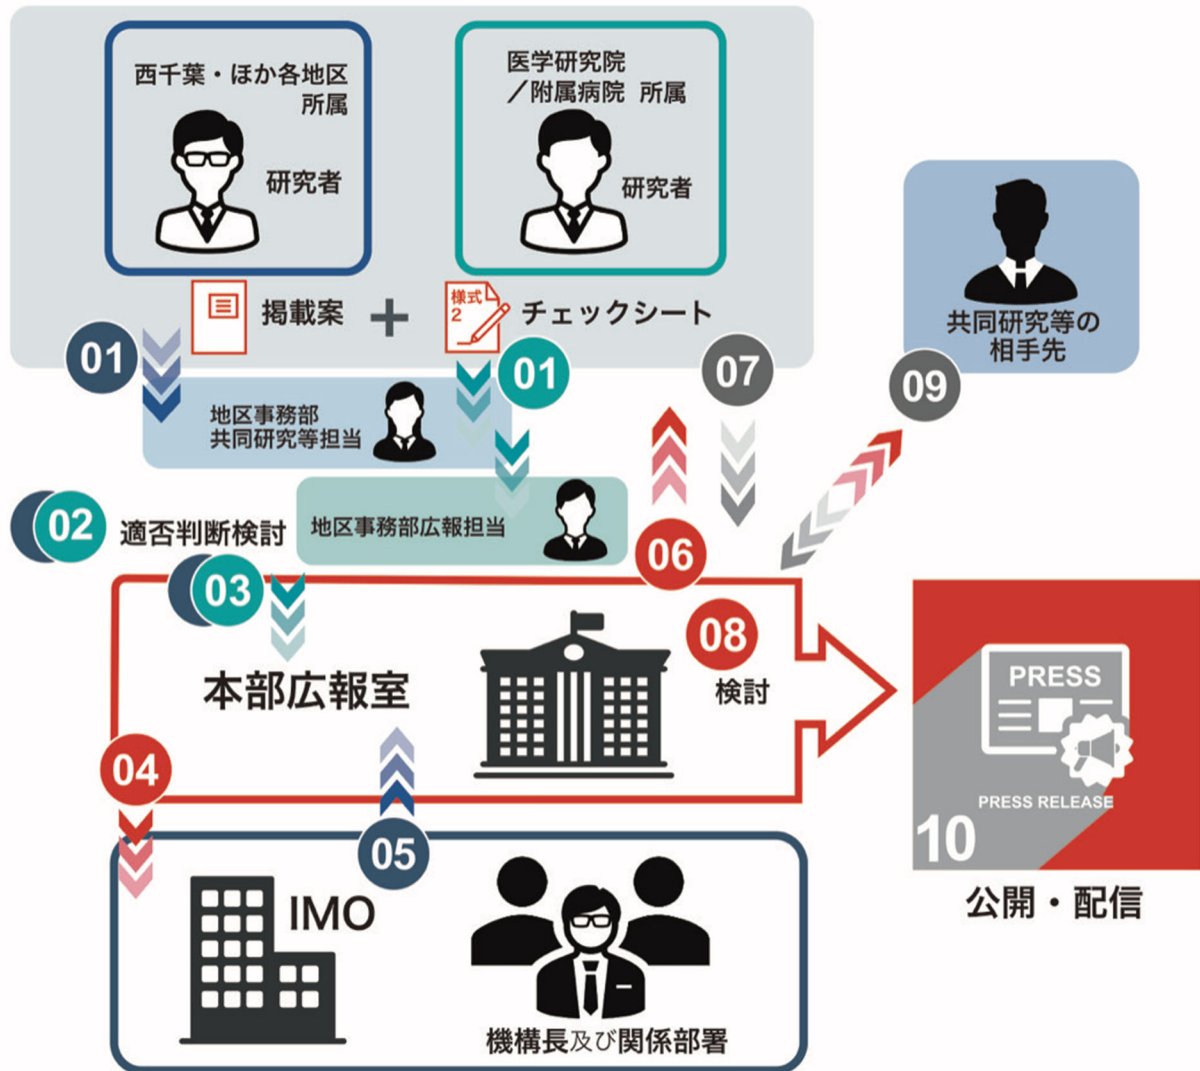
西千葉・ほか各地区所属

研究者

医学研究院／附属病院 所属

研究者

掲載案 ＋ 様式2 チェックシート

共同研究等の相手先

01

01

07

09

地区事務部共同研究等担当

02 適否判断検討

地区事務部広報担当

06

03

本部広報室

08 検討

PRESS

PRESS RELEASE

10

公開・配信

04

05

IMO

機構長及び関係部署